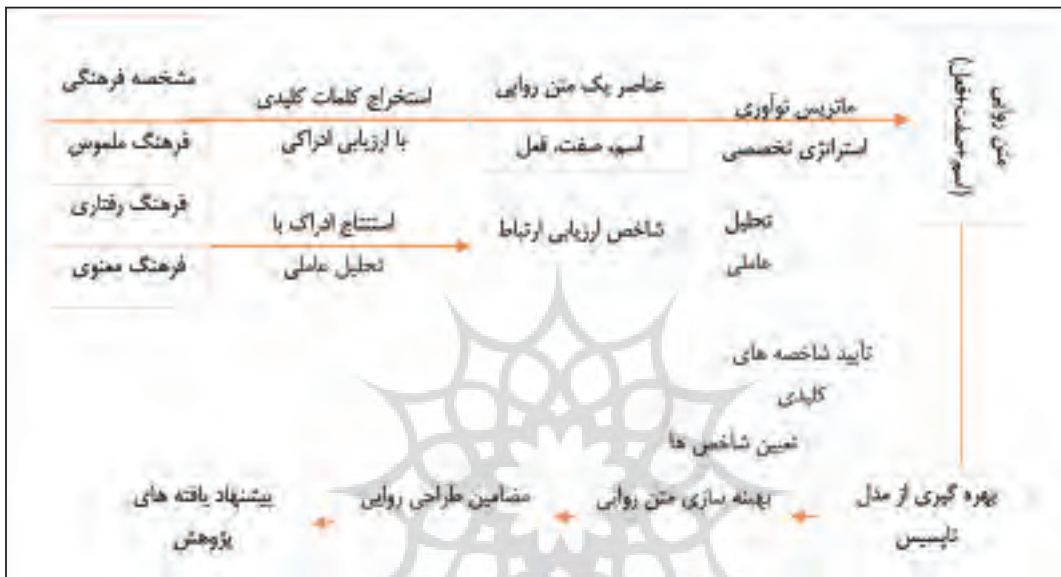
متن روایی
(اسم-صفت-فعل)

ماتریس نوآوری
استراتژی تخصصی

عناصر یک متن روایی
اسم، صفت، فعل

استخراج کلمات کلیدی
با ارزیابی ادراکی

مشخصه فرهنگی
فرهنگ ملموس
فرهنگ رفتاری
فرهنگ معنوی

تحلیل
عاملی

شاخص ارزیابی ارتباط

استنتاج ادراک با
تحلیل عاملی

تأیید شاخصه های
کلیدی
تعیین شاخص ها

بهره گیری از مدل
تاپسیس

بهینه سازی متن روایی

مضامین طراحی روایی

پیشنهاد یافته های
پژوهش